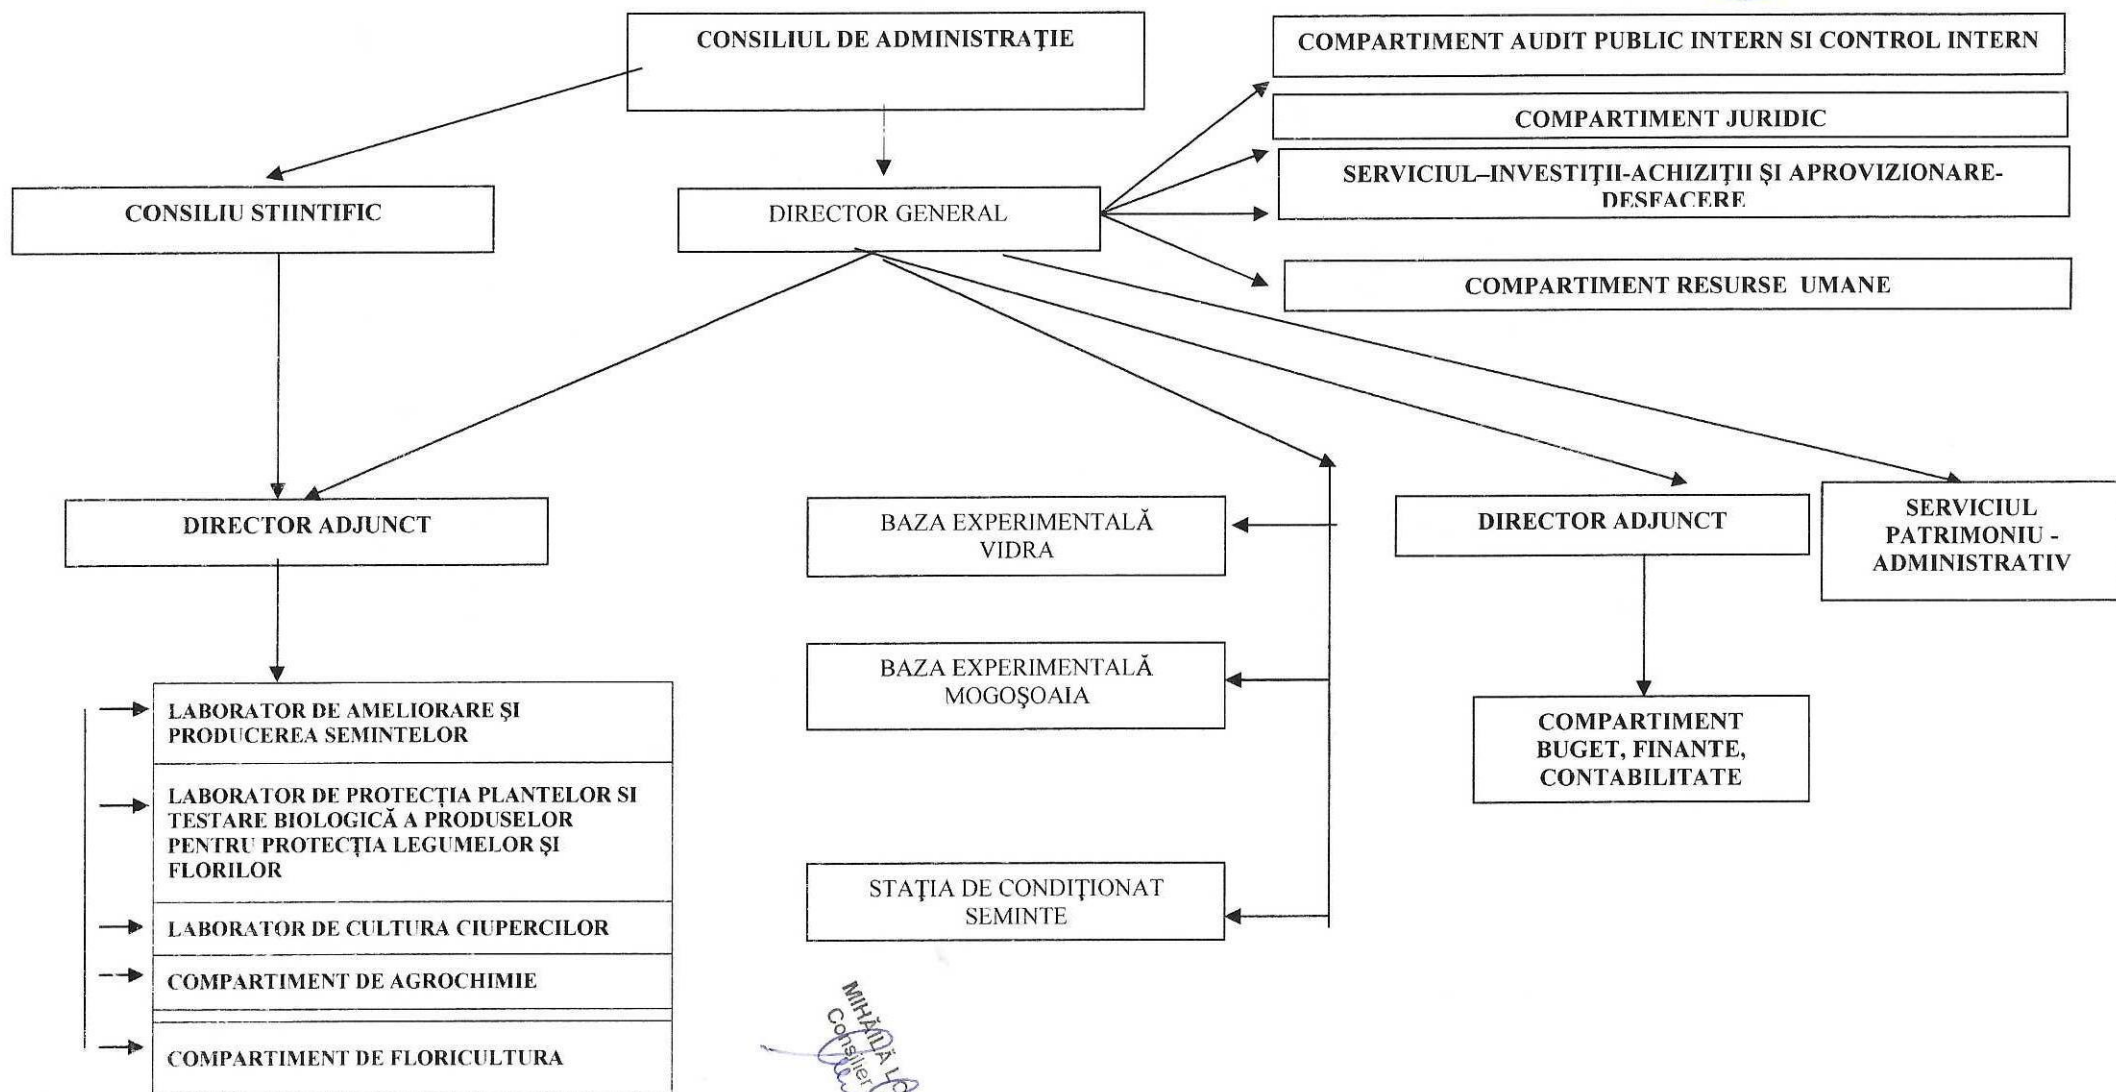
CONSILIUL DE ADMINISTRAŢIE

COMPARTIMENT AUDIT PUBLIC INTERN SI CONTROL INTERN

COMPARTIMENT JURIDIC

SERVICIUL–INVESTIŢII-ACHIZIŢII ŞI APROVIZIONARE-DESFACERE

CONSILIU STIINTIFIC

DIRECTOR GENERAL

COMPARTIMENT RESURSE UMANE

DIRECTOR ADJUNCT

BAZA EXPERIMENTALĂ VIDRA

DIRECTOR ADJUNCT

SERVICIUL PATRIMONIU - ADMINISTRATIV

BAZA EXPERIMENTALĂ MOGOŞOAIA

COMPARTIMENT BUGET, FINANTE, CONTABILITATE

LABORATOR DE AMELIORARE ŞI PRODUCEREA SEMINTELOR

LABORATOR DE PROTECŢIA PLANTELOR SI TESTARE BIOLOGICĂ A PRODUSELOR PENTRU PROTECŢIA LEGUMELOR ŞI FLORILOR

LABORATOR DE CULTURA CIUPERCILOR

COMPARTIMENT DE AGROCHIMIE

COMPARTIMENT DE FLORICULTURA

STAŢIA DE CONDIŢIONAT SEMINTE

MIHĂILĂ L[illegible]
Consilier